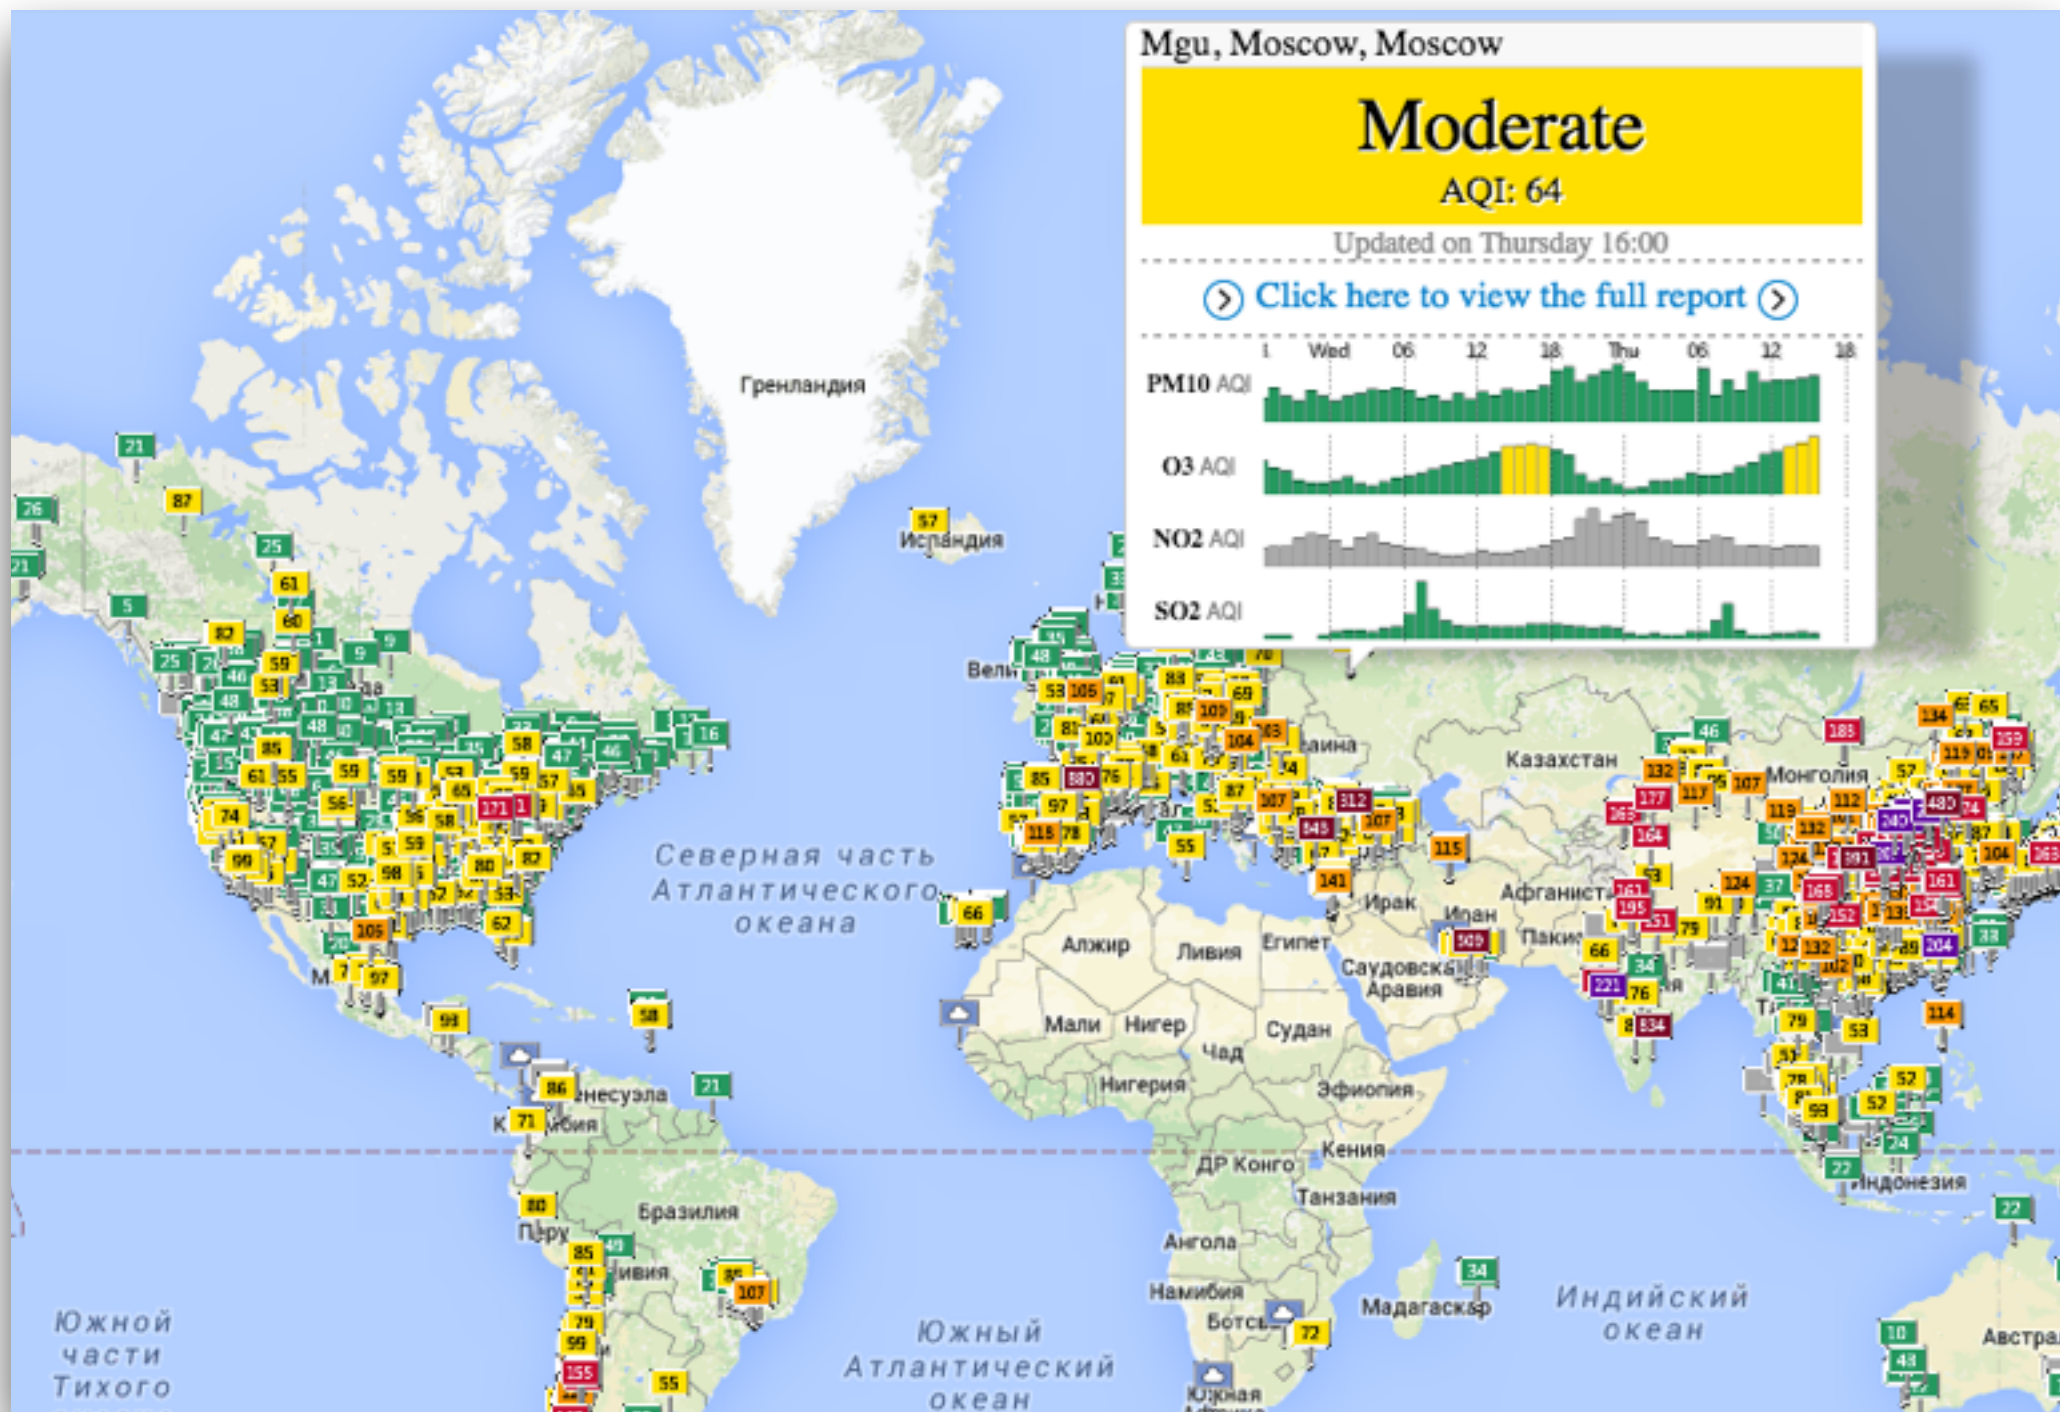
Mgu, Moscow, Moscow

Moderate

AQI: 64

Updated on Thursday 16:00

Click here to view the full report

1 Wed 06 12 18 Thu 06 12 18

PM10 AQI

O3 AQI

NO2 AQI

SO2 AQI

Гренландия

Исландия

Северная часть Атлантического океана

Казахстан

Монголия

Афганистан

Ирак

Иран

Пакистан

Алжир

Ливия

Египет

Саудовская Аравия

Мали

Нигер

Чад

Судан

Нигерия

Эфиопия

Кения

ДР Конго

Танзания

Ангола

Намибия

Ботсвана

Мадагаскар

Южная Африка

Индийский океан

Индонезия

Австралия

Бразилия

Перу

Боливия

Венесуэла

Колумбия

Южный Атлантический океан

Южной части Тихого

21 87 26 25 61 60 21 5 82 59 53 25 46 48 9 16 58 47 85 61 55 59 59 56 65 171 74 99 57 52 58 82 62 80 105 97 66 57 98 58 86 71 21 80 85 107 79 99 155 55 34 72 53 105 88 69 109 104 85 97 115 78 55 87 107 141 115 312 107 66 221 76 334 46 188 134 65 159 132 177 107 480 74 124 168 152 161 204 113 79 53 52 52 24 22 22 10 48